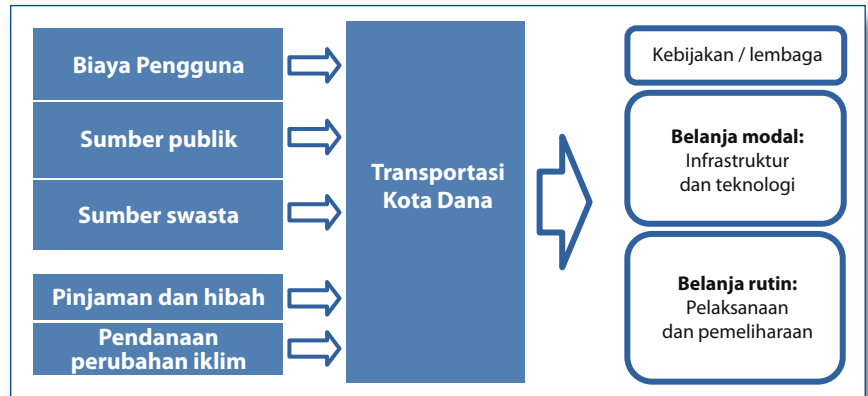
Biaya Pengguna

Sumber publik

Sumber swasta

Pinjaman dan hibah

Pendanaan perubahan iklim

Transportasi Kota Dana

Kebijakan / lembaga

Belanja modal: Infrastruktur dan teknologi

Belanja rutin: Pelaksanaan dan pemeliharaan